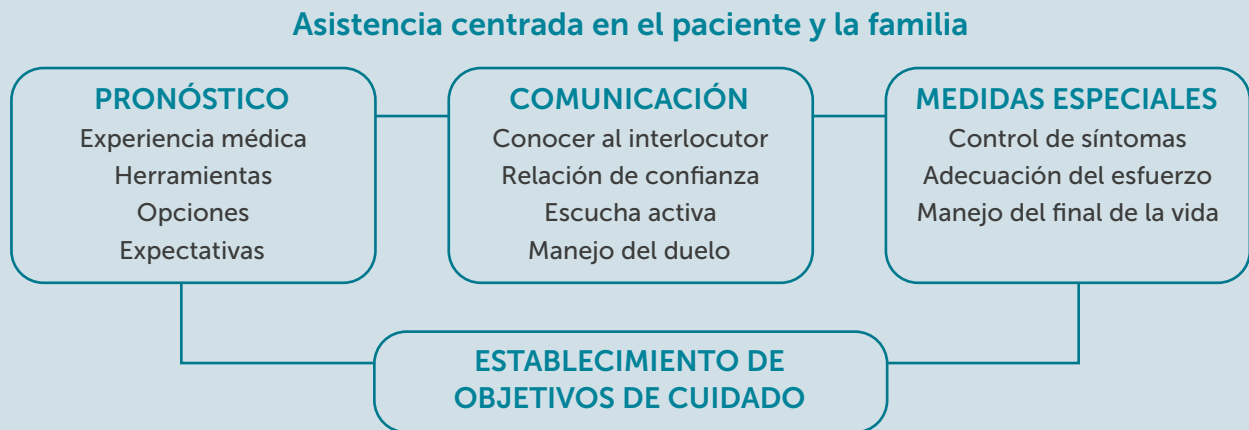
Asistencia centrada en el paciente y la familia

PRONÓSTICO
Experiencia médica
Herramientas
Opciones
Expectativas

COMUNICACIÓN
Conocer al interlocutor
Relación de confianza
Escucha activa
Manejo del duelo

MEDIDAS ESPECIALES
Control de síntomas
Adecuación del esfuerzo
Manejo del final de la vida

ESTABLECIMIENTO DE OBJETIVOS DE CUIDADO